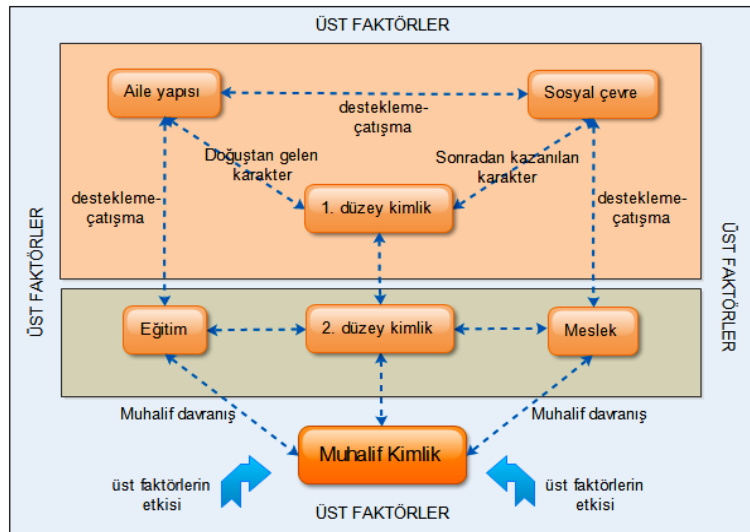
ÜST FAKTÖRLER

Aile yapısı

destekleme-çatışma

Sosyal çevre

Doğuştan gelen karakter

Sonradan kazanılan karakter

destekleme-çatışma

1. düzey kimlik

destekleme-çatışma

ÜST FAKTÖRLER

ÜST FAKTÖRLER

Eğitim

2. düzey kimlik

Meslek

Muhalif davranış

Muhalif davranış

Muhalif Kimlik

üst faktörlerin etkisi

üst faktörlerin etkisi

ÜST FAKTÖRLER